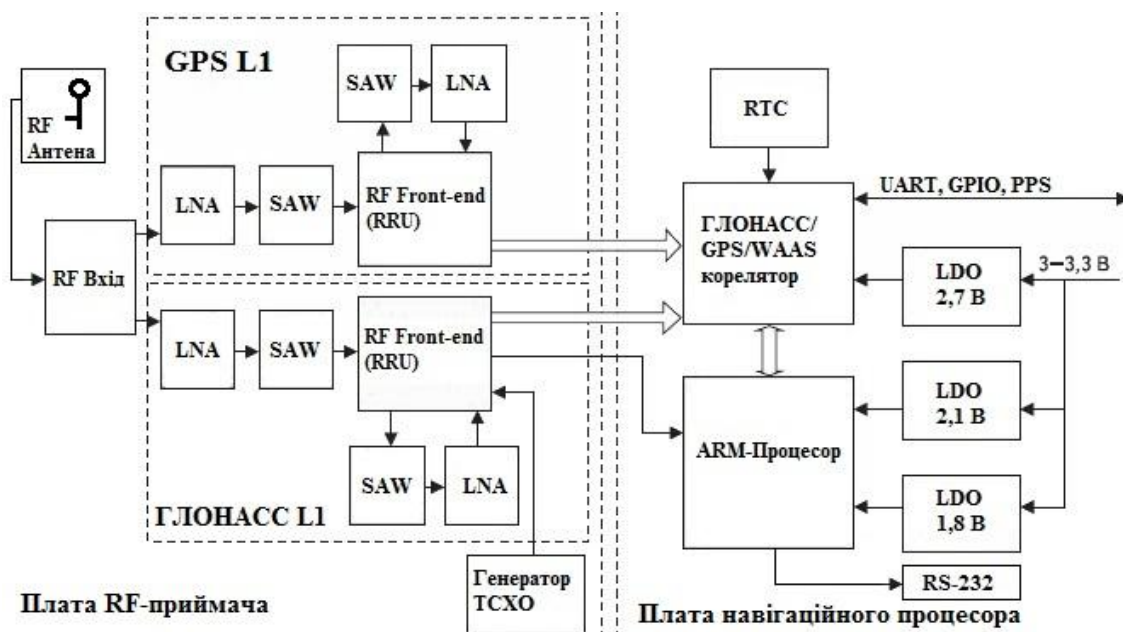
GPS L1

RF
Антена

SAW

LNA

LNA

SAW

RF Front-end
(RRU)

RF Вхід

LNA

SAW

RF Front-end
(RRU)

SAW

LNA

ГЛОНАСС L1

Генератор
TCXO

Плата RF-приймача

RTC

UART, GPIO, PPS

ГЛОНАСС/
GPS/WAAS
корелятор

LDO
2,7 В

3−3,3 В

LDO
2,1 В

ARM-Процесор

LDO
1,8 В

RS-232

Плата навігаційного процесора